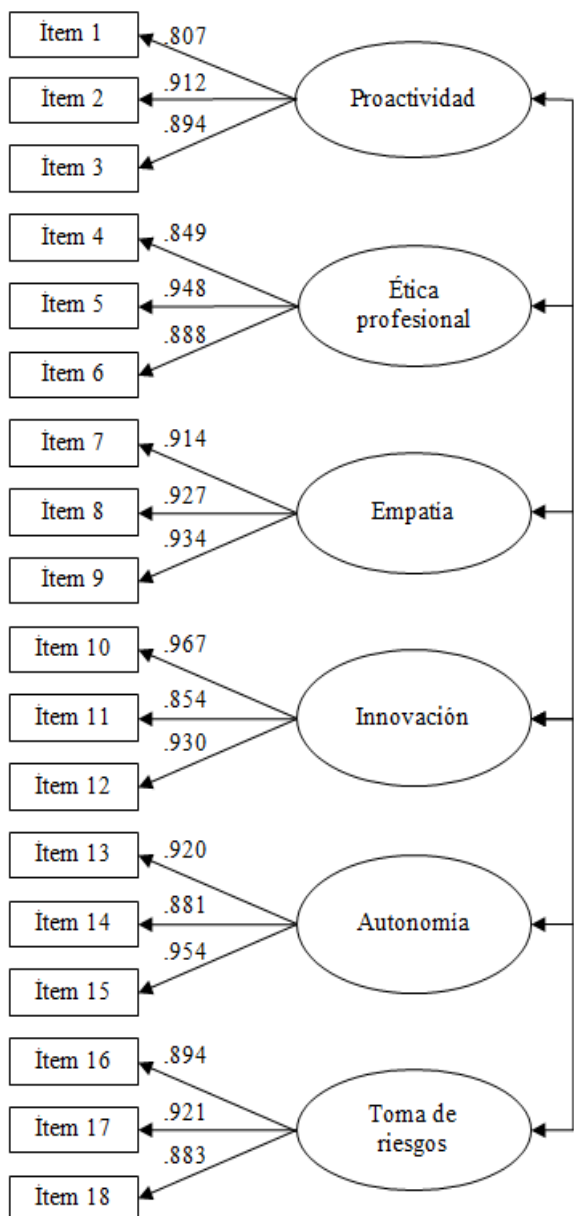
Ítem 1
.807
Ítem 2
.912
.894
Ítem 3
Proactividad

Ítem 4
.849
Ítem 5
.948
.888
Ítem 6
Ética profesional

Ítem 7
.914
Ítem 8
.927
.934
Ítem 9
Empatia

Ítem 10
.967
Ítem 11
.854
.930
Ítem 12
Innovación

Ítem 13
.920
Ítem 14
.881
.954
Ítem 15
Autonomía

Ítem 16
.894
Ítem 17
.921
.883
Ítem 18
Toma de riesgos